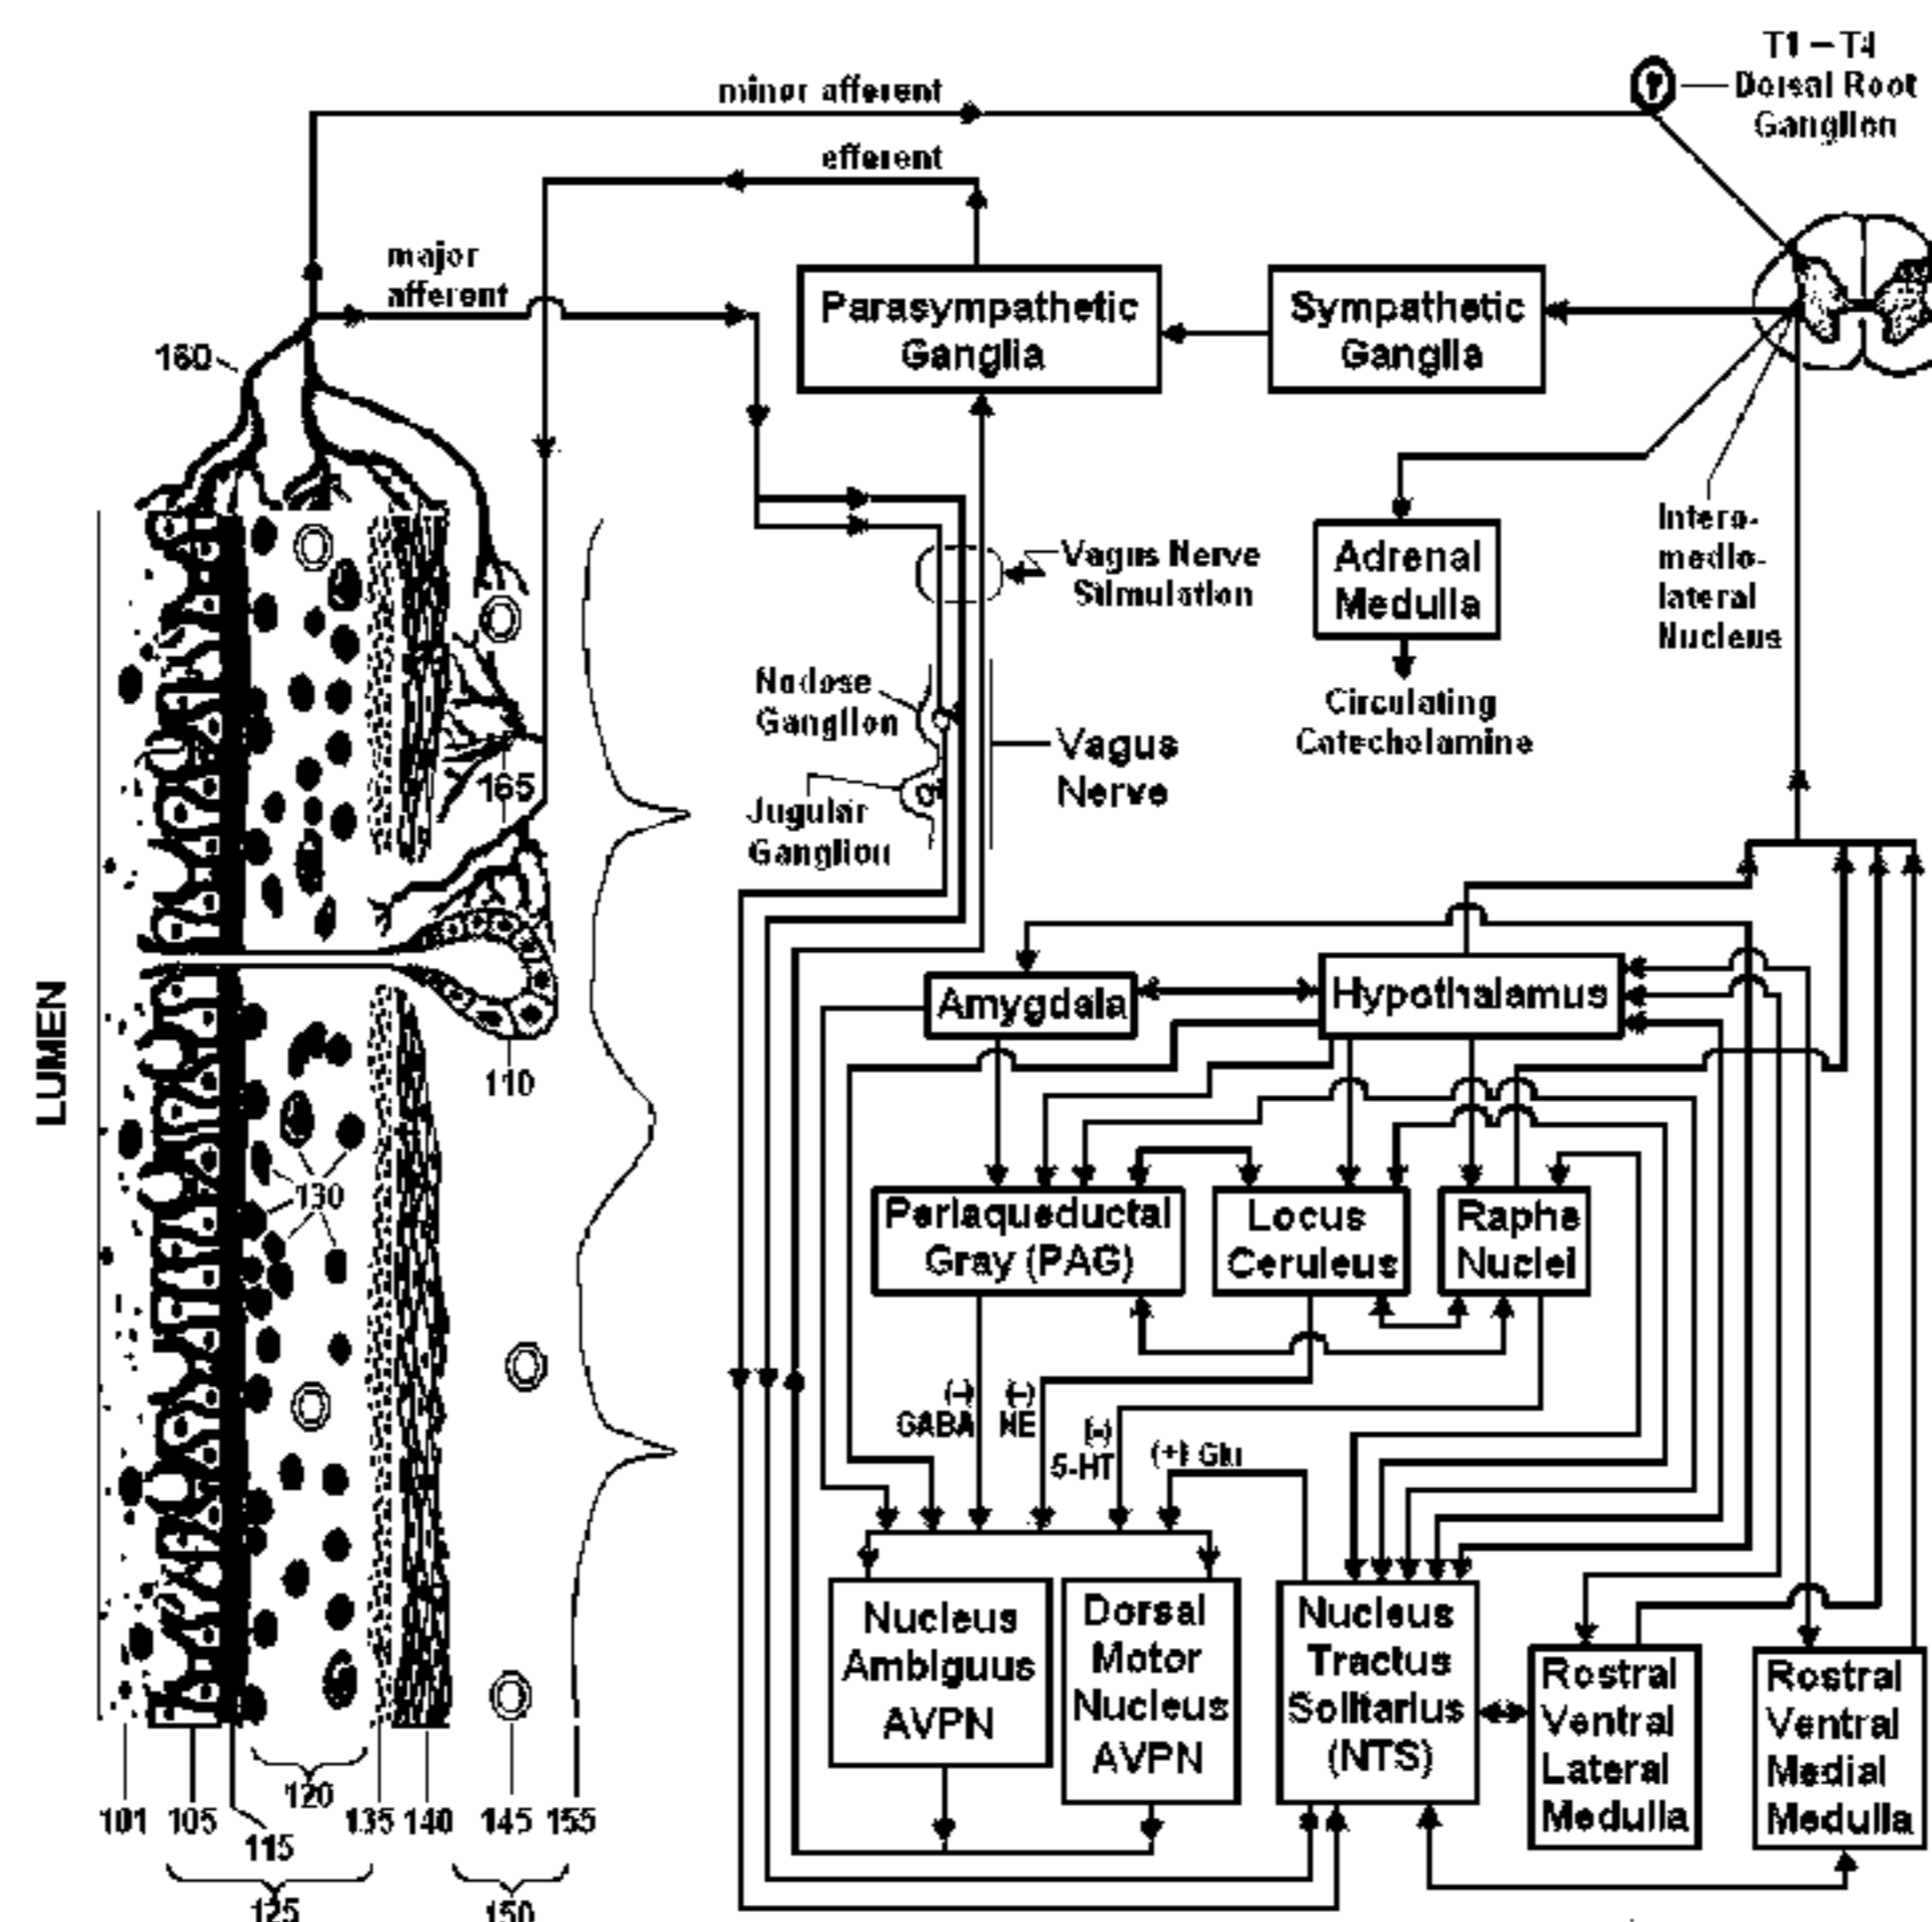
T1 – T4
Dorsal Root Ganglion

minor afferent

efferent

major afferent

160

Parasympathetic Ganglia

Sympathetic Ganglia

Adrenal Medulla

Circulating Catecholamine

Intero-medio-lateral Nucleus

Vagus Nerve Simulation

Nodose Ganglion

Jugular Ganglion

Vagus Nerve

165

LUMEN

110

130

Amygdala

Hypothalamus

Periaqueductal Gray (PAG)

Locus Ceruleus

Raphe Nuclei

(–) GABA

(–) NE

(–) 5-HT

(+) Glu

Nucleus Ambiguus AVPN

Dorsal Motor Nucleus AVPN

Nucleus Tractus Solitarius (NTS)

Rostral Ventral Lateral Medulla

Rostral Ventral Medial Medulla

120

101 105 115 135 140 145 155

125

150